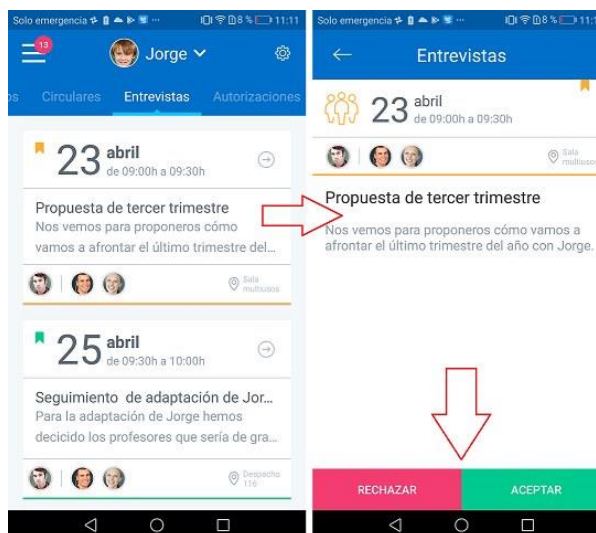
Solo emergencia 8 % 11:11

13

Jorge

s Circulares Entrevistas Autorizaciones

23 abril de 09:00h a 09:30h

Propuesta de tercer trimestre
Nos vemos para proponeros cómo vamos a afrontar el último trimestre del...

Sala multiusos

25 abril de 09:30h a 10:00h

Seguimiento de adaptación de Jor...
Para la adaptación de Jorge hemos decicido los profesores que sería de gra...

Despacho 116

Solo emergencia 8 % 11:1

Entrevistas

23 abril de 09:00h a 09:30h

Sala multiusos

Propuesta de tercer trimestre

Nos vemos para proponeros cómo vamos a afrontar el último trimestre del año con Jorge.

RECHAZAR

ACEPTAR